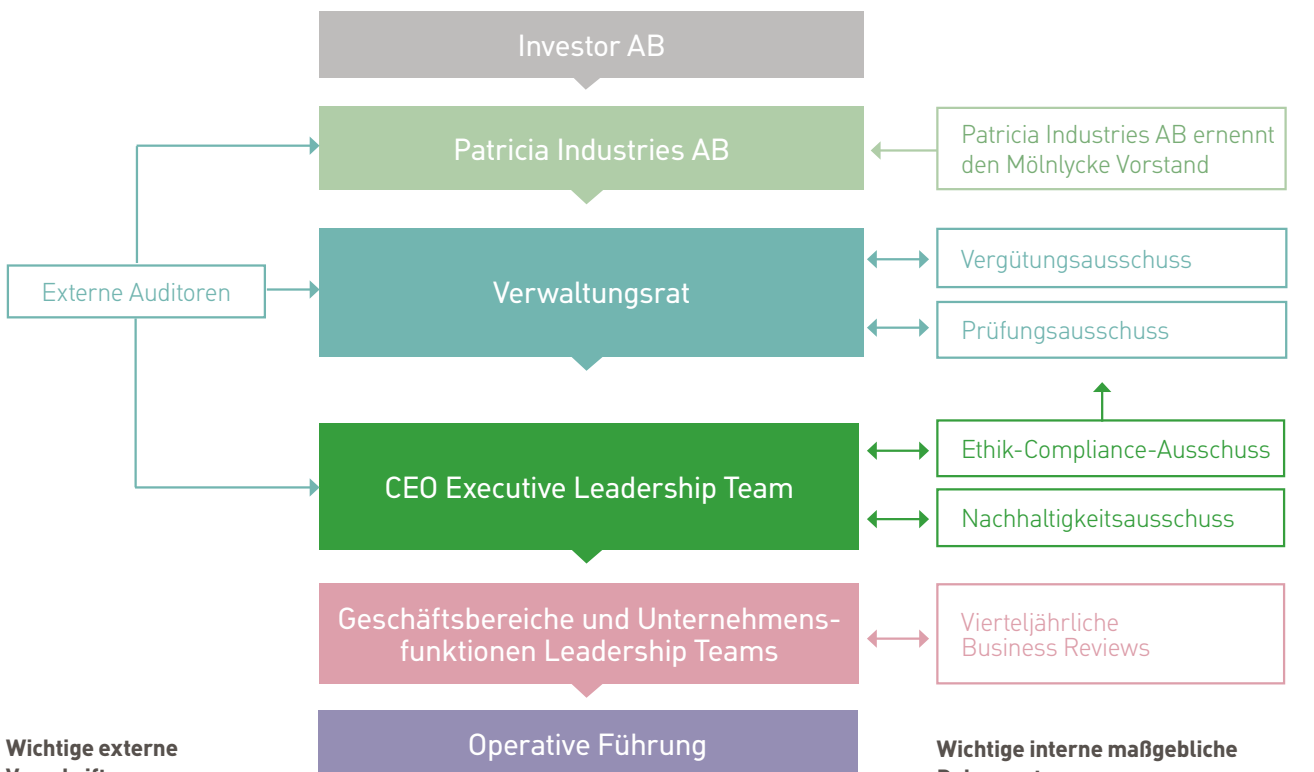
Investor AB

Patricia Industries AB

Patricia Industries AB ernennt den Mölnlycke Vorstand

Externe Auditoren

Verwaltungsrat

Vergütungsausschuss

Prüfungsausschuss

CEO Executive Leadership Team

Ethik-Compliance-Ausschuss

Nachhaltigkeitsausschuss

Geschäftsbereiche und Unternehmensfunktionen Leadership Teams

Vierteljährliche Business Reviews

Wichtige externe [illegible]

Operative Führung

Wichtige interne maßgebliche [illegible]